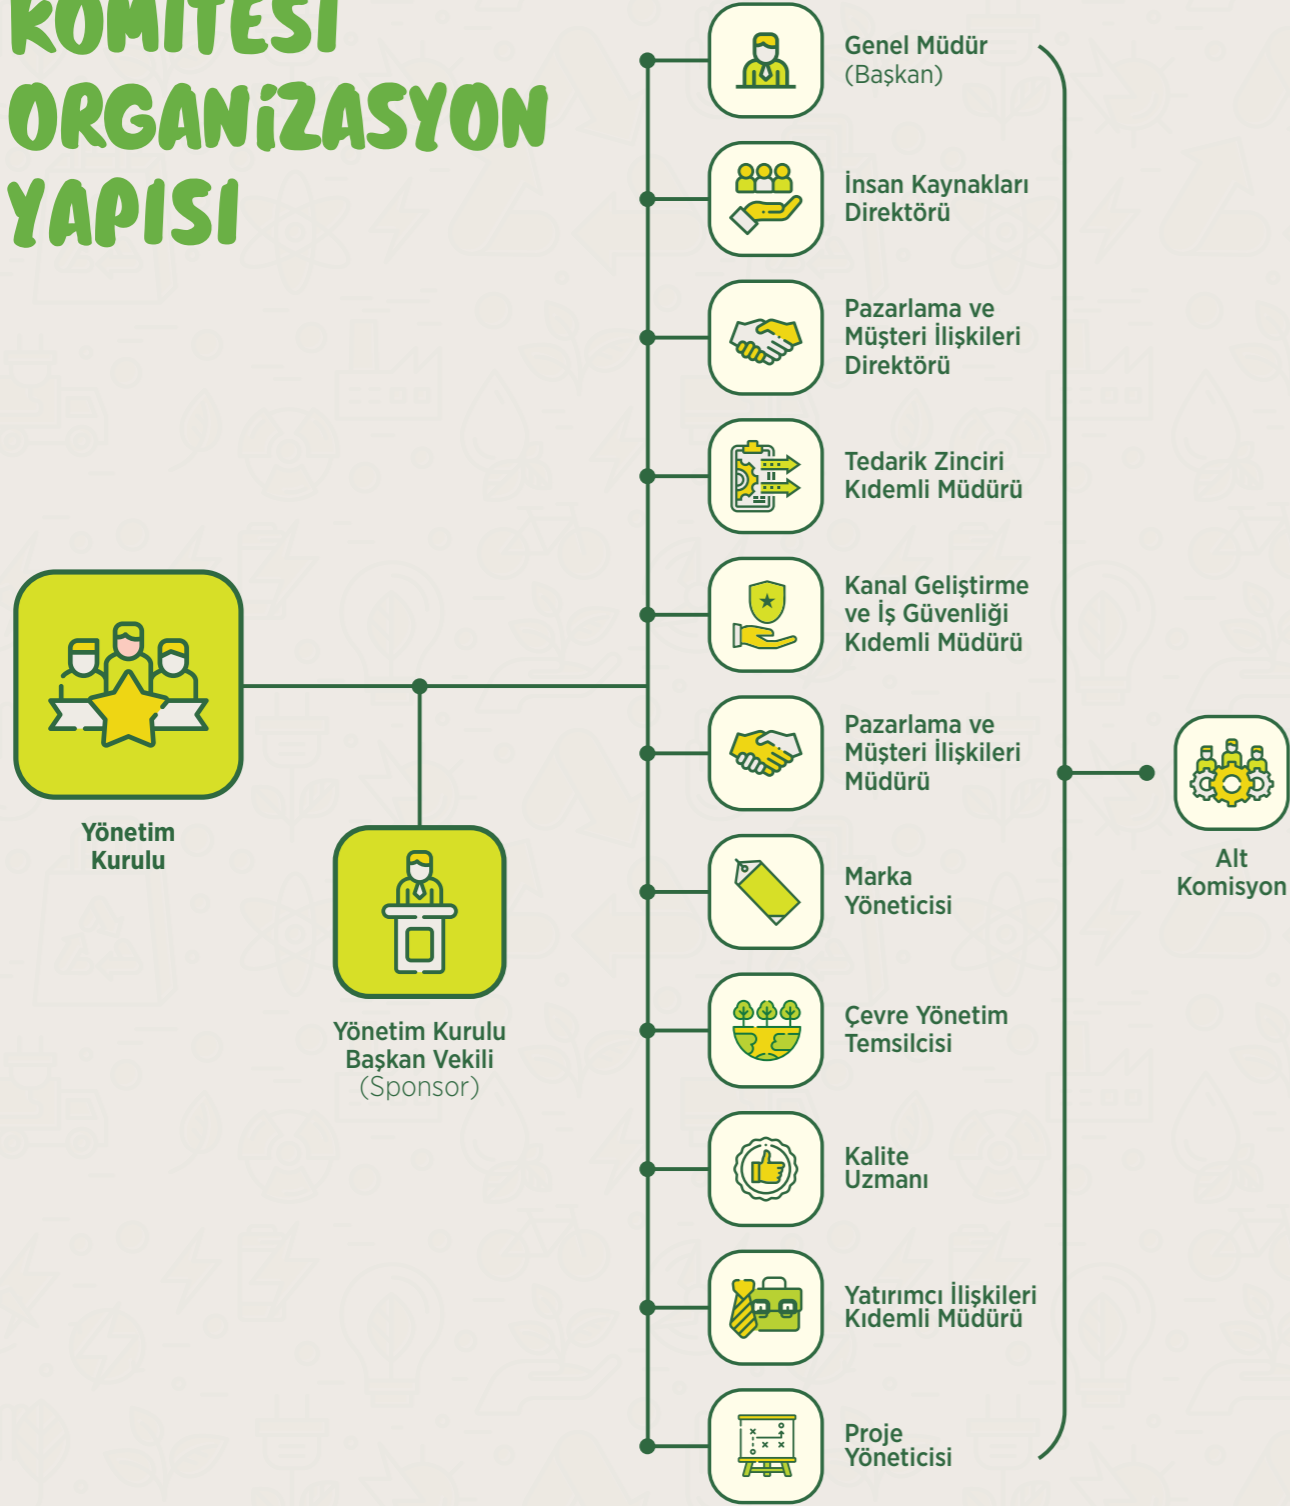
KOMİTESİ ORGANİZASYON YAPISI

Yönetim Kurulu

Yönetim Kurulu Başkan Vekili (Sponsor)

Genel Müdür (Başkan)

İnsan Kaynakları Direktörü

Pazarlama ve Müşteri İlişkileri Direktörü

Tedarik Zinciri Kıdemli Müdürü

Kanal Geliştirme ve İş Güvenliği Kıdemli Müdürü

Pazarlama ve Müşteri İlişkileri Müdürü

Marka Yöneticisi

Çevre Yönetim Temsilcisi

Kalite Uzmanı

Yatırımcı İlişkileri Kıdemli Müdürü

Proje Yöneticisi

Alt Komisyon